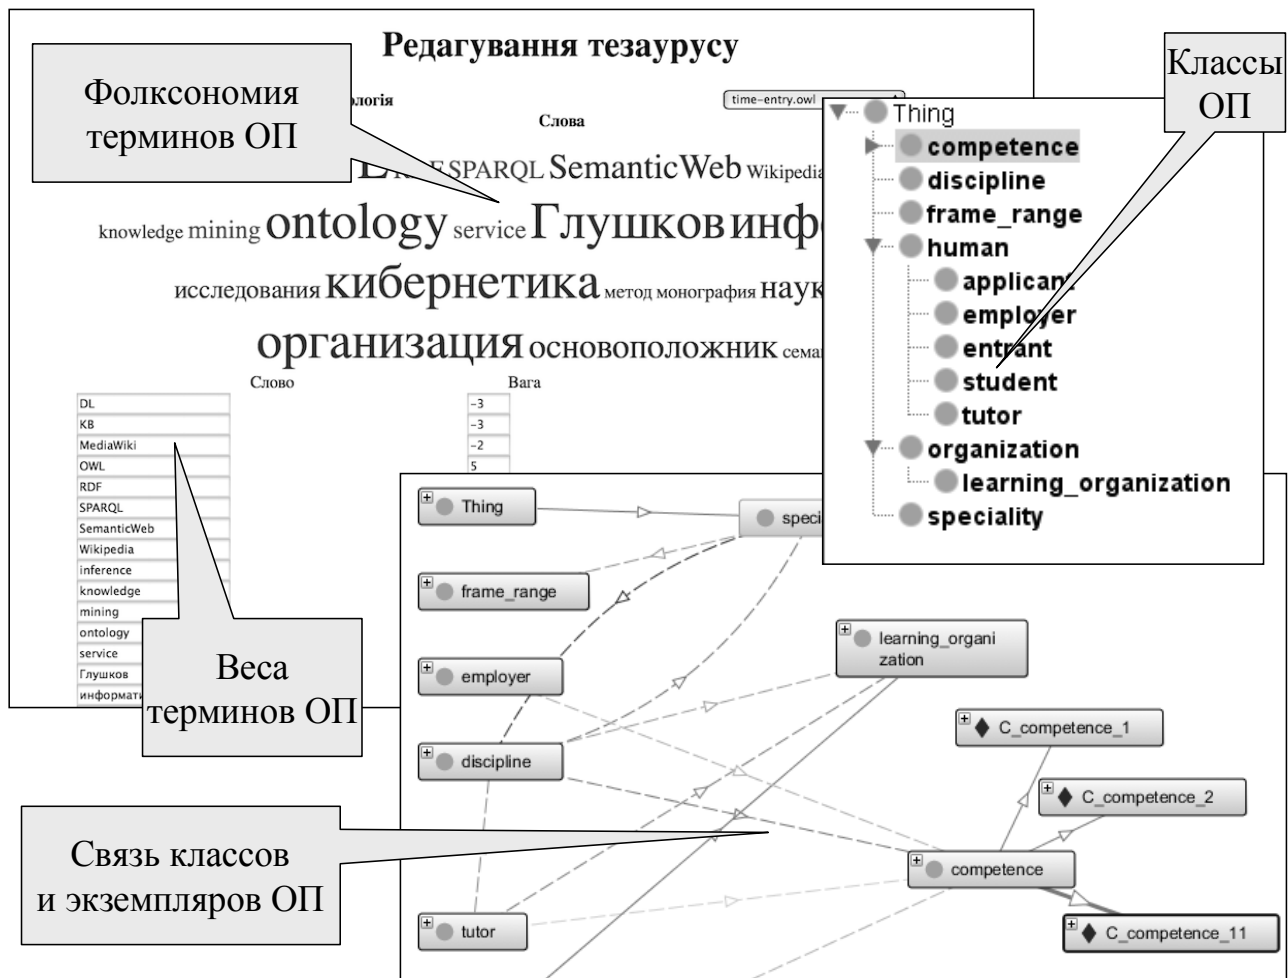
Редагування тезаурусу

Фолксономия терминов ОП

Онтологія

time-entry.owl

Слова

SPARQL SemanticWeb Wikipedia

knowledge mining ontology service Глушков инф

исследования кибернетика метод монография наук

организация основоположник сема

Слово

Вага

| Слово | Вага |
|---|---|
| DL | -3 |
| KB | -3 |
| MediaWiki | -2 |
| OWL | 5 |
| RDF | |
| SPARQL | |
| SemanticWeb | |
| Wikipedia | |
| inference | |
| knowledge | |
| mining | |
| ontology | |
| service | |
| Глушков | |
| информати | |

Классы ОП

Thing
competence
discipline
frame_range
human
applicant
employer
entrant
student
tutor
organization
learning_organization
speciality

Thing
speci
frame_range
employer
learning_organization
discipline
C_competence_1
C_competence_2
competence
C_competence_11
tutor

Веса терминов ОП

Связь классов и экземпляров ОП